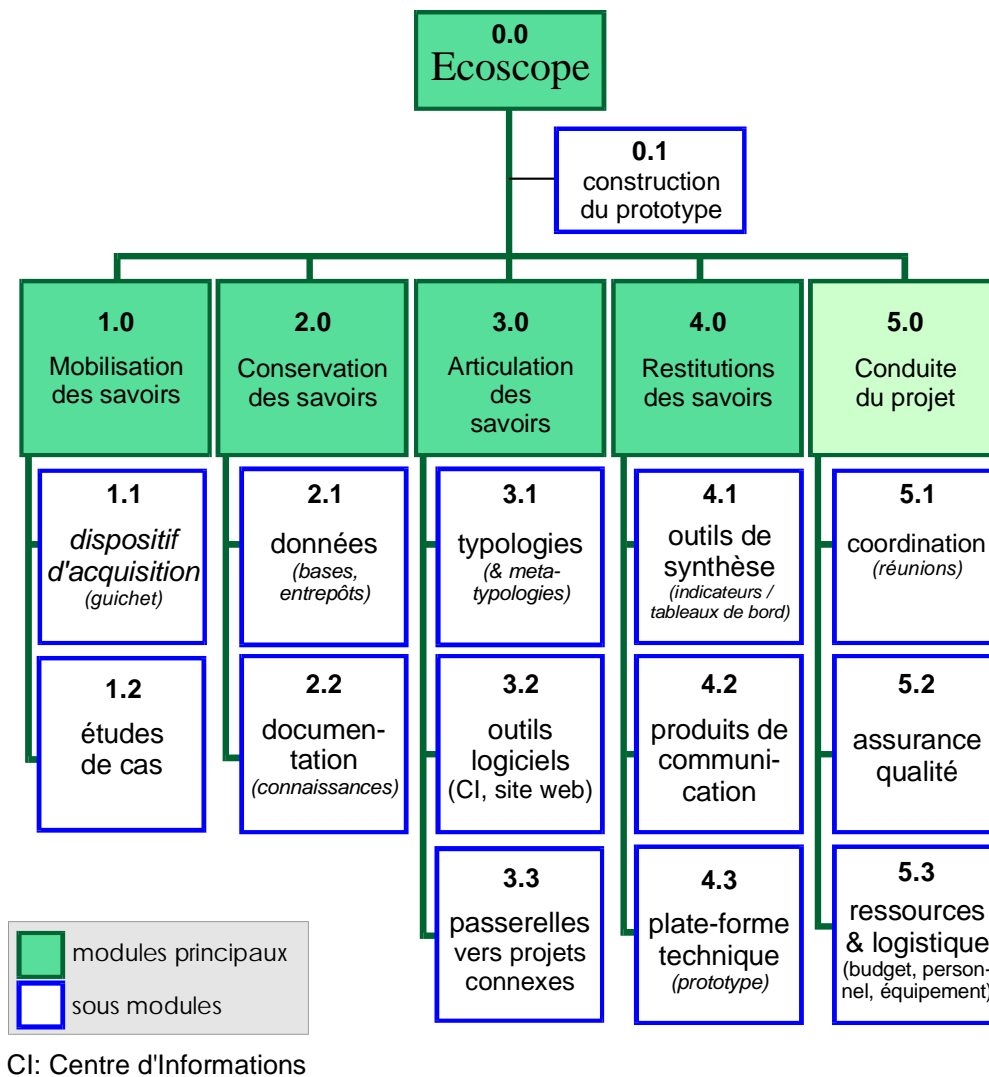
0.0
Ecoscope

0.1
construction du prototype

1.0
Mobilisation des savoirs

2.0
Conservation des savoirs

3.0
Articulation des savoirs

4.0
Restitutions des savoirs

5.0
Conduite du projet

1.1
dispositif d'acquisition
(guichet)

1.2
études de cas

2.1
données
(bases, entrepôts)

2.2
documentation
(connaissances)

3.1
typologies
(& metatypologies)

3.2
outils logiciels
(CI, site web)

3.3
passerelles vers projets connexes

4.1
outils de synthèse
(indicateurs / tableaux de bord)

4.2
produits de communication

4.3
plate-forme technique
(prototype)

5.1
coordination
(réunions)

5.2
assurance qualité

5.3
ressources & logistique
(budget, personnel, équipement)

modules principaux
sous modules

CI: Centre d'Informations